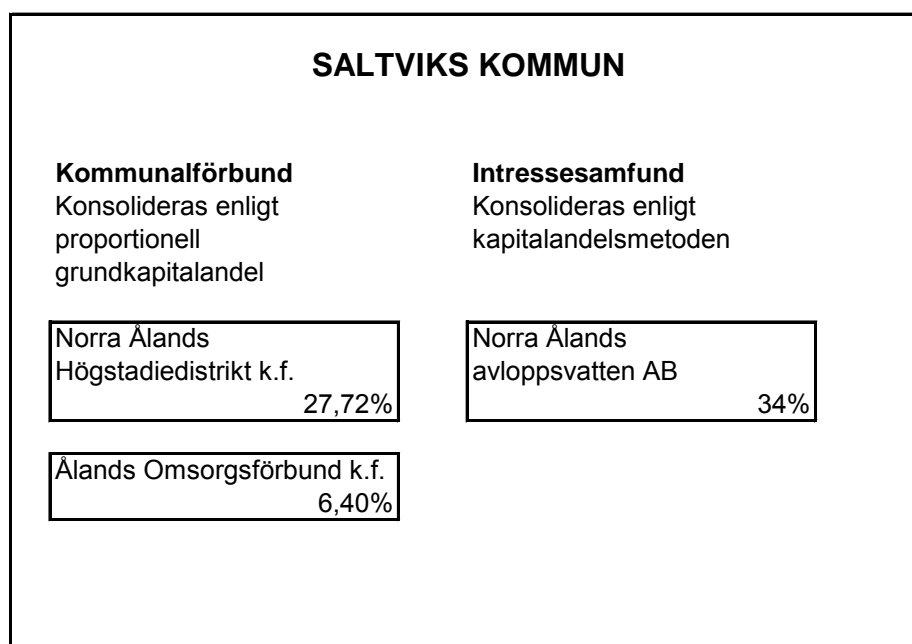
SALTVIKS KOMMUN

**Kommunalförbund**
Konsolideras enligt proportionell grundkapitalandel

Norra Ålands Högstadiedistrikt k.f.
27,72%

Ålands Omsorgsförbund k.f.
6,40%

**Intressesamfund**
Konsolideras enligt kapitalandelsmetoden

Norra Ålands avloppsvatten AB
34%